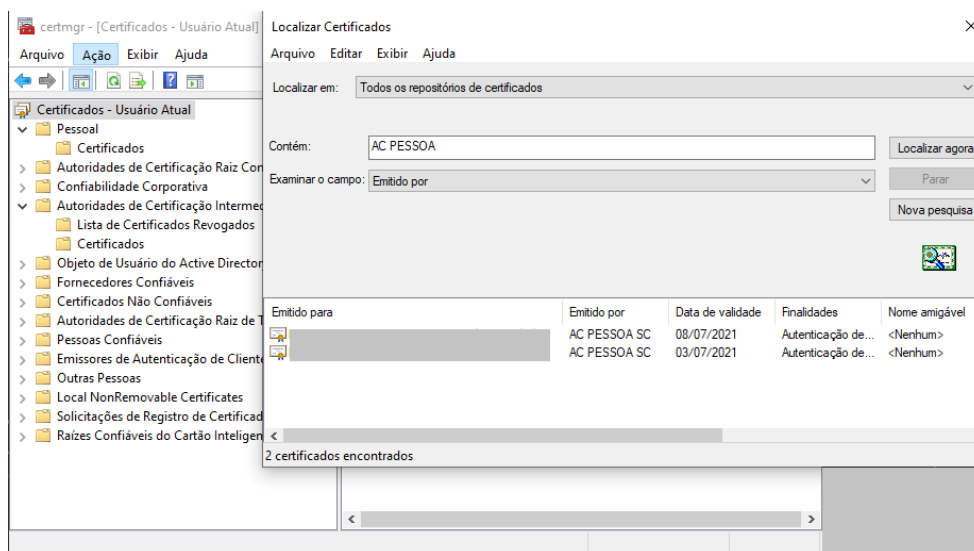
certmgr - [Certificados - Usuário Atual]

Arquivo Ação Exibir Ajuda

Certificados - Usuário Atual
Pessoal
Certificados
Autoridades de Certificação Raiz Con
Confiabilidade Corporativa
Autoridades de Certificação Intermed
Lista de Certificados Revogados
Certificados
Objeto de Usuário do Active Director
Fornecedores Confiáveis
Certificados Não Confiáveis
Autoridades de Certificação Raiz de T
Pessoas Confiáveis
Emissores de Autenticação de Cliente
Outras Pessoas
Local NonRemovable Certificates
Solicitações de Registro de Certificad
Raízes Confiáveis do Cartão Inteligen

Localizar Certificados

Arquivo Editar Exibir Ajuda

Localizar em: Todos os repositórios de certificados

Contém: AC PESSOA

Examinar o campo: Emitido por

Localizar agora

Parar

Nova pesquisa

| Emitido para | Emitido por | Data de validade | Finalidades | Nome amigável |
|---|---|---|---|---|
| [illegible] | AC PESSOA SC | 08/07/2021 | Autenticação de... | <Nenhum> |
| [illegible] | AC PESSOA SC | 03/07/2021 | Autenticação de... | <Nenhum> |

2 certificados encontrados